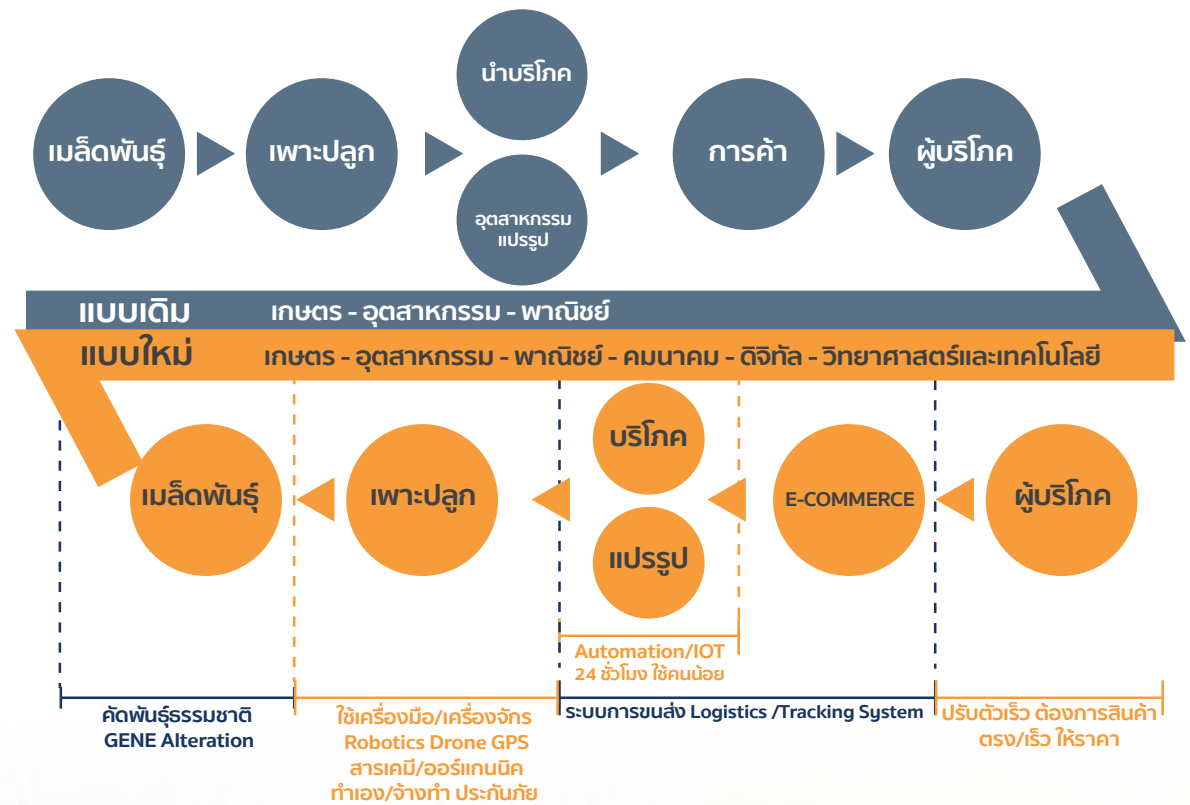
เมล็ดพันธุ์

เพาะปลูก

นำบริโภค

อุตสาหกรรม แปรรูป

การค้า

ผู้บริโภค

แบบเดิม เกษตร - อุตสาหกรรม - พาณิชย์

แบบใหม่ เกษตร - อุตสาหกรรม - พาณิชย์ - คมนาคม - ดิจิทัล - วิทยาศาสตร์และเทคโนโลยี

เมล็ดพันธุ์

เพาะปลูก

บริโภค

แปรรูป

E-COMMERCE

ผู้บริโภค

Automation/IOT
24 ชั่วโมง ใช้คนน้อย

คัดพันธุ์ธรรมชาติ
GENE Alteration

ใช้เครื่องมือ/เครื่องจักร
Robotics Drone GPS
สารเคมี/ออร์แกนนิค
ทำเอง/จ้างทำ ประกันภัย

ระบบการขนส่ง Logistics /Tracking System

ปรับตัวเร็ว ต้องการสินค้า
ตรง/เร็ว ให้ราคา